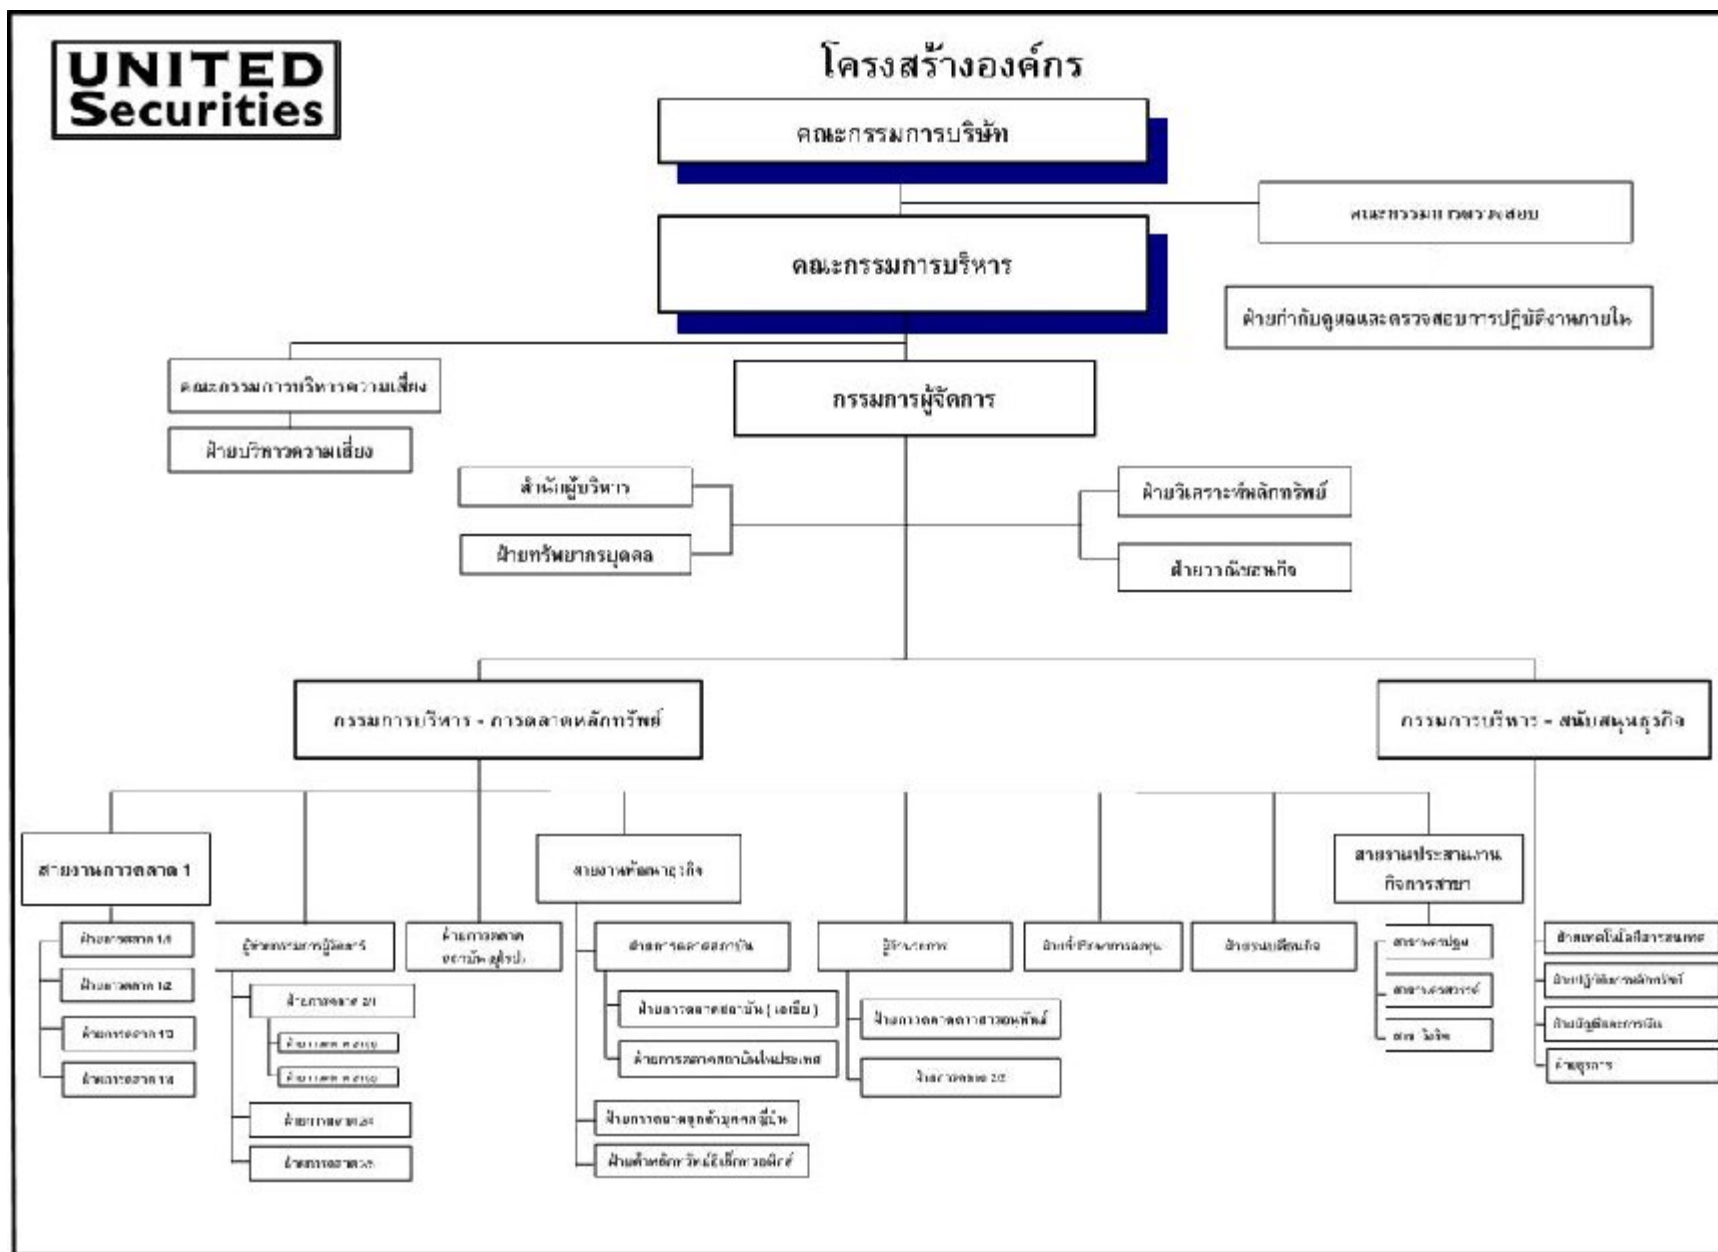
UNITED Securities

โครงสร้างองค์กร

คณะกรรมการบริษัท

คณะกรรมการตรวจสอบ

คณะกรรมการบริหาร

ฝ่ายกำกับดูแลและตรวจสอบการปฏิบัติงานภายใน

คณะกรรมการบริหารความเสี่ยง

ฝ่ายบริหารความเสี่ยง

กรรมการผู้จัดการ

สำนักผู้บริหาร

ฝ่ายทรัพยากรบุคคล

ฝ่ายวิเคราะห์หลักทรัพย์

ฝ่ายวาณิชธนกิจ

กรรมการบริหาร - การตลาดหลักทรัพย์

กรรมการบริหาร - สนับสนุนธุรกิจ

สายงานการตลาด 1

ฝ่ายการตลาด 1.1

ฝ่ายการตลาด 1.2

ฝ่ายการตลาด 1.3

ฝ่ายการตลาด 1.4

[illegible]

ฝ่ายการตลาด 2.1

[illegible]

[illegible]

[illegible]

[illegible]

ฝ่ายการตลาด ธนาคาร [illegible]

สายงานพัฒนาธุรกิจ

ฝ่ายการตลาดสถาบัน

ฝ่ายการตลาดสถาบัน (เอเชีย)

ฝ่ายการตลาดสถาบันในประเทศ

ฝ่ายการตลาดลูกค้าบุคคลรายใหญ่

ฝ่ายค้าหลักทรัพย์อิเล็กทรอนิกส์

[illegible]

ฝ่ายการตลาดตราสารอนุพันธ์

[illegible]

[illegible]

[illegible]

สายงานประสานงานกิจการสาขา

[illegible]

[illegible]

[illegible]

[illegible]

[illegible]

ฝ่ายบัญชีและการเงิน

ฝ่ายธุรการ